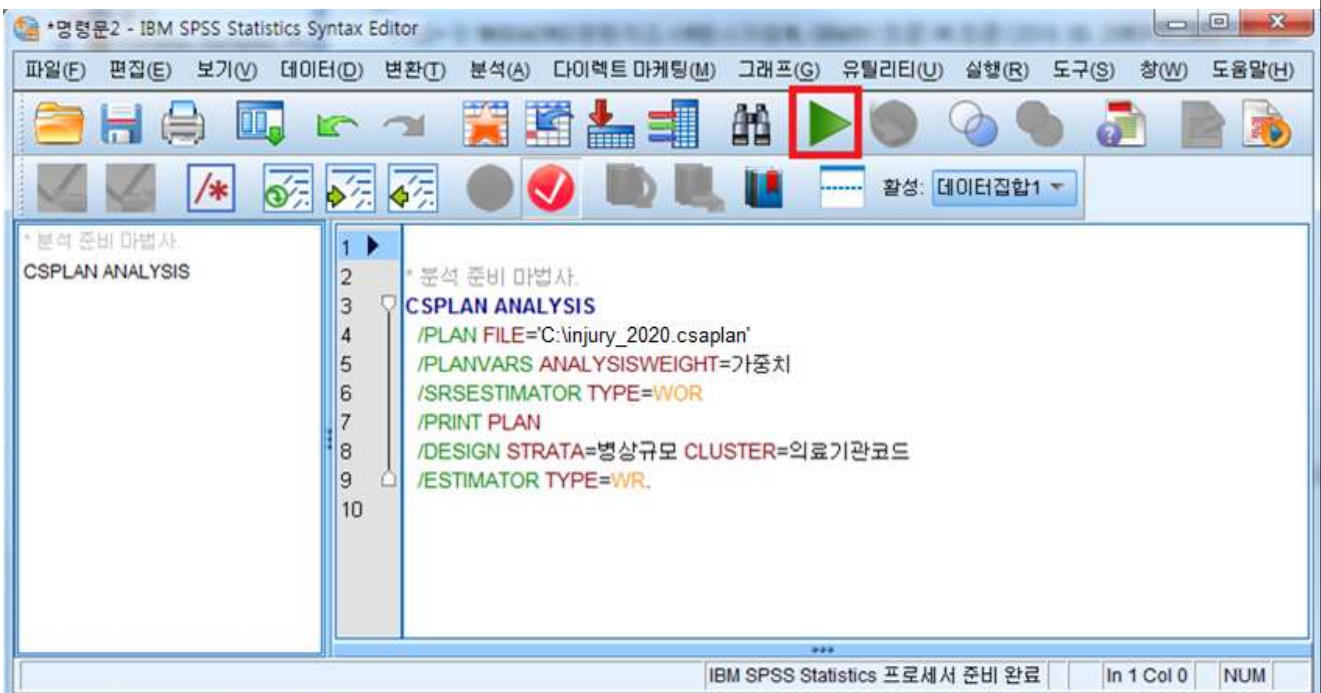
*명령문2 - IBM SPSS Statistics Syntax Editor

파일(F) 편집(E) 보기(V) 데이터(D) 변환(T) 분석(A) 다이렉트 마케팅(M) 그래프(G) 유틸리티(U) 실행(R) 도구(S) 창(W) 도움말(H)

활성: 데이터집합1

* 분석 준비 마법사.
CSPLAN ANALYSIS

1
2 * 분석 준비 마법사.
3 CSPLAN ANALYSIS
4 /PLAN FILE='C:\injury_2020.csaplan'
5 /PLANVARS ANALYSISWEIGHT=가중치
6 /SRSESTIMATOR TYPE=WOR
7 /PRINT PLAN
8 /DESIGN STRATA=병상규모 CLUSTER=의료기관코드
9 /ESTIMATOR TYPE=WR.
10

IBM SPSS Statistics 프로세서 준비 완료 | In 1 Col 0 | NUM